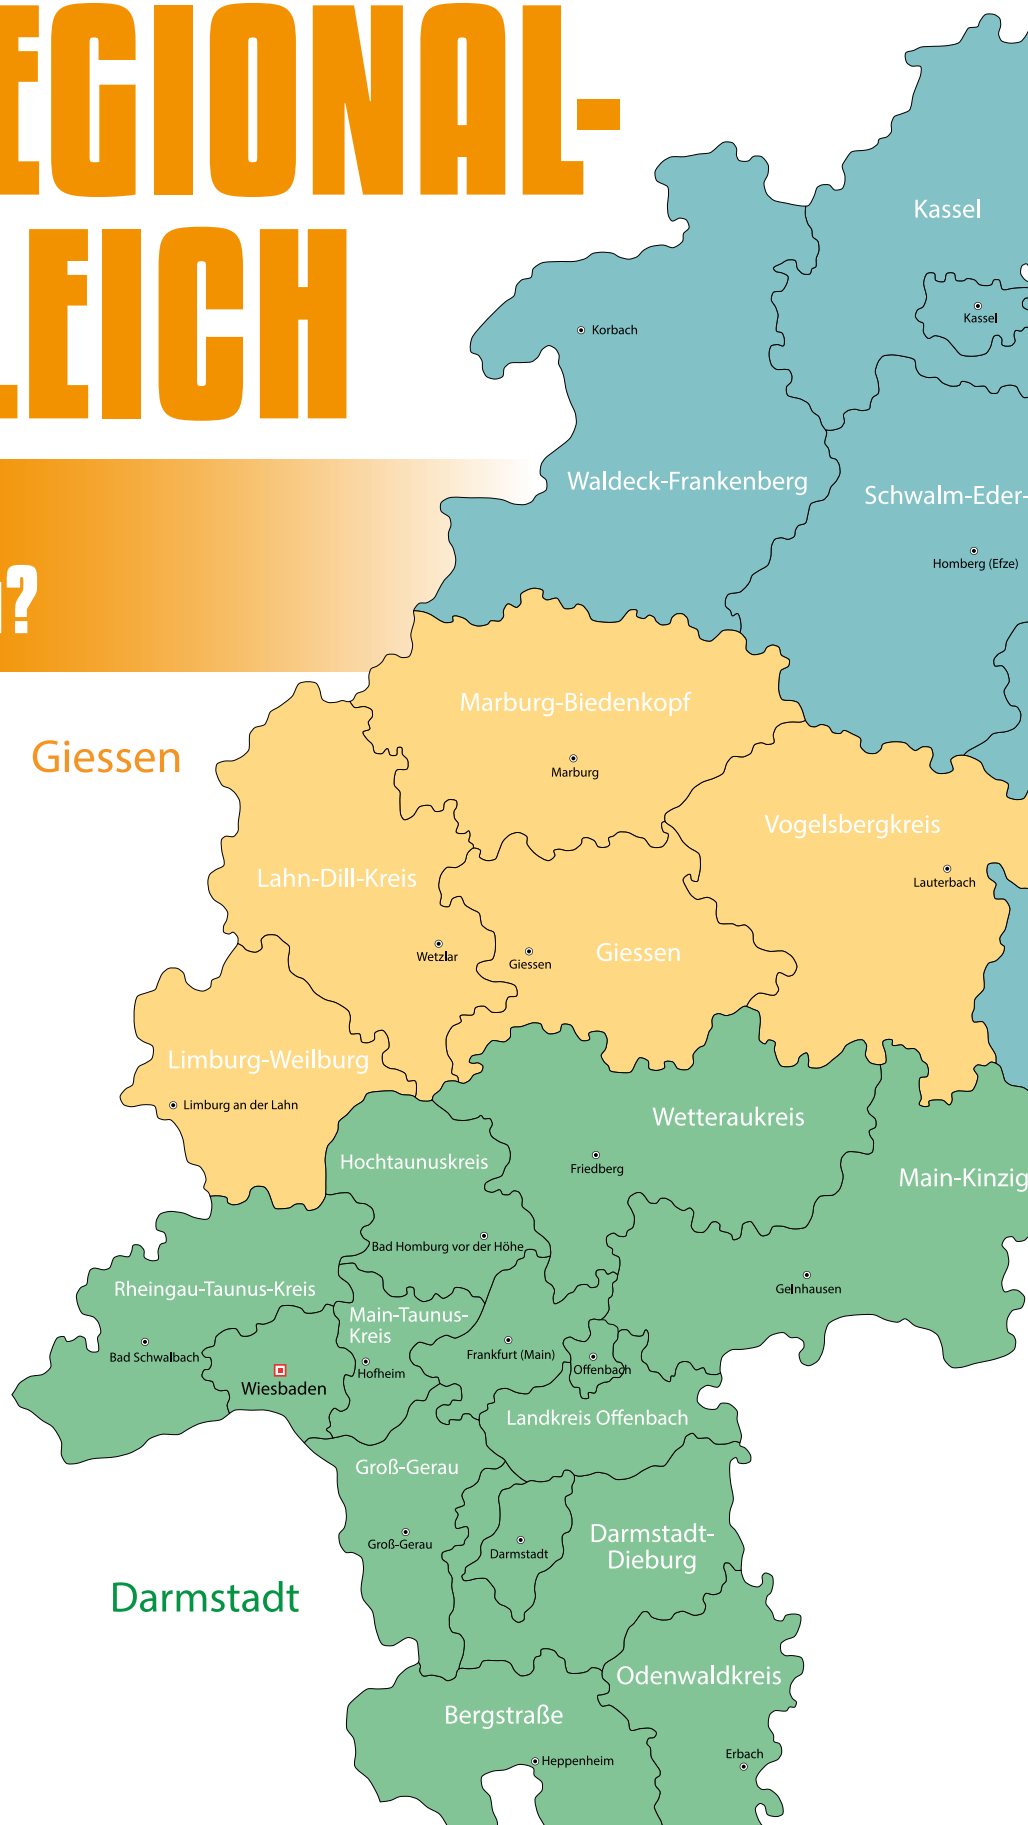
EGIONAL-
.EICH

1?

Kassel
Kassel
Korbach
Waldeck-Frankenberg
Schwalm-Eder-
Homberg (Efze)
Marburg-Biedenkopf
Marburg
Giessen
Vogelsbergkreis
Lauterbach
Lahn-Dill-Kreis
Wetzlar
Giessen
Giessen
Limburg-Weilburg
Limburg an der Lahn
Wetteraukreis
Hochtaunuskreis
Friedberg
Main-Kinzig
Bad Homburg vor der Höhe
Gelnhausen
Rheingau-Taunus-Kreis
Main-Taunus-Kreis
Bad Schwalbach
Hofheim
Frankfurt (Main)
Offenbach
Wiesbaden
Landkreis Offenbach
Groß-Gerau
Groß-Gerau
Darmstadt
Darmstadt-Dieburg
Darmstadt
Odenwaldkreis
Bergstraße
Heppenheim
Erbach